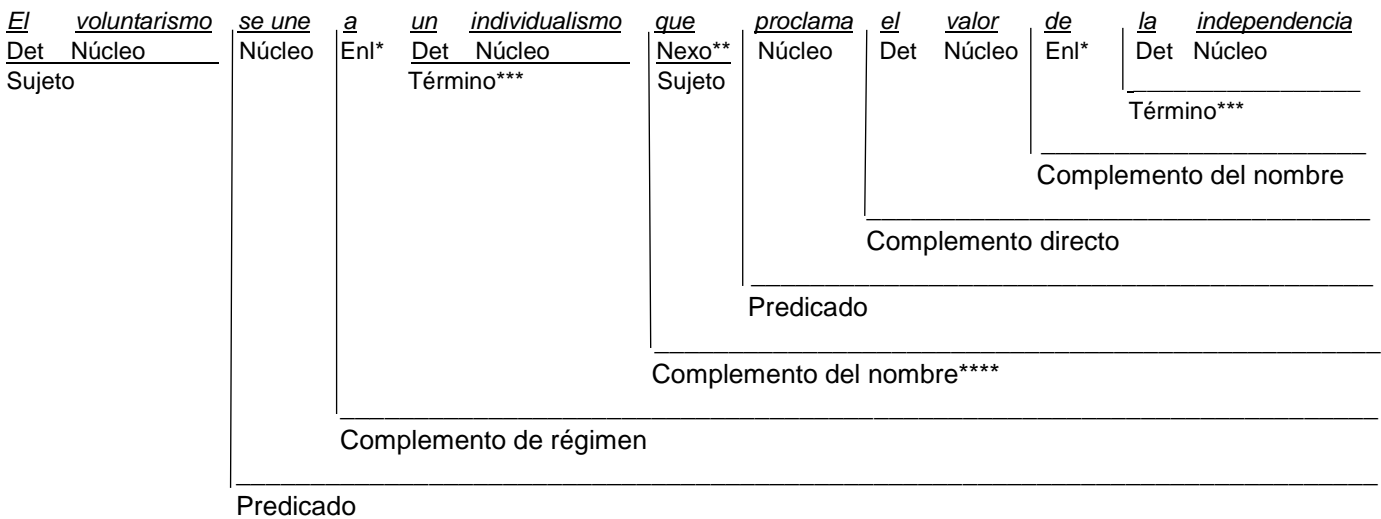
El voluntarismo | se une | a | un individualismo | que | proclama | el | valor | de | la independencia

Det Núcleo
Sujeto

Núcleo

Enl*

Det Núcleo
Término***

Nexo**
Sujeto

Núcleo

Det Núcleo

Enl*

Det Núcleo
Término***

Complemento del nombre

Complemento directo

Predicado

Complemento del nombre****

Complemento de régimen

Predicado